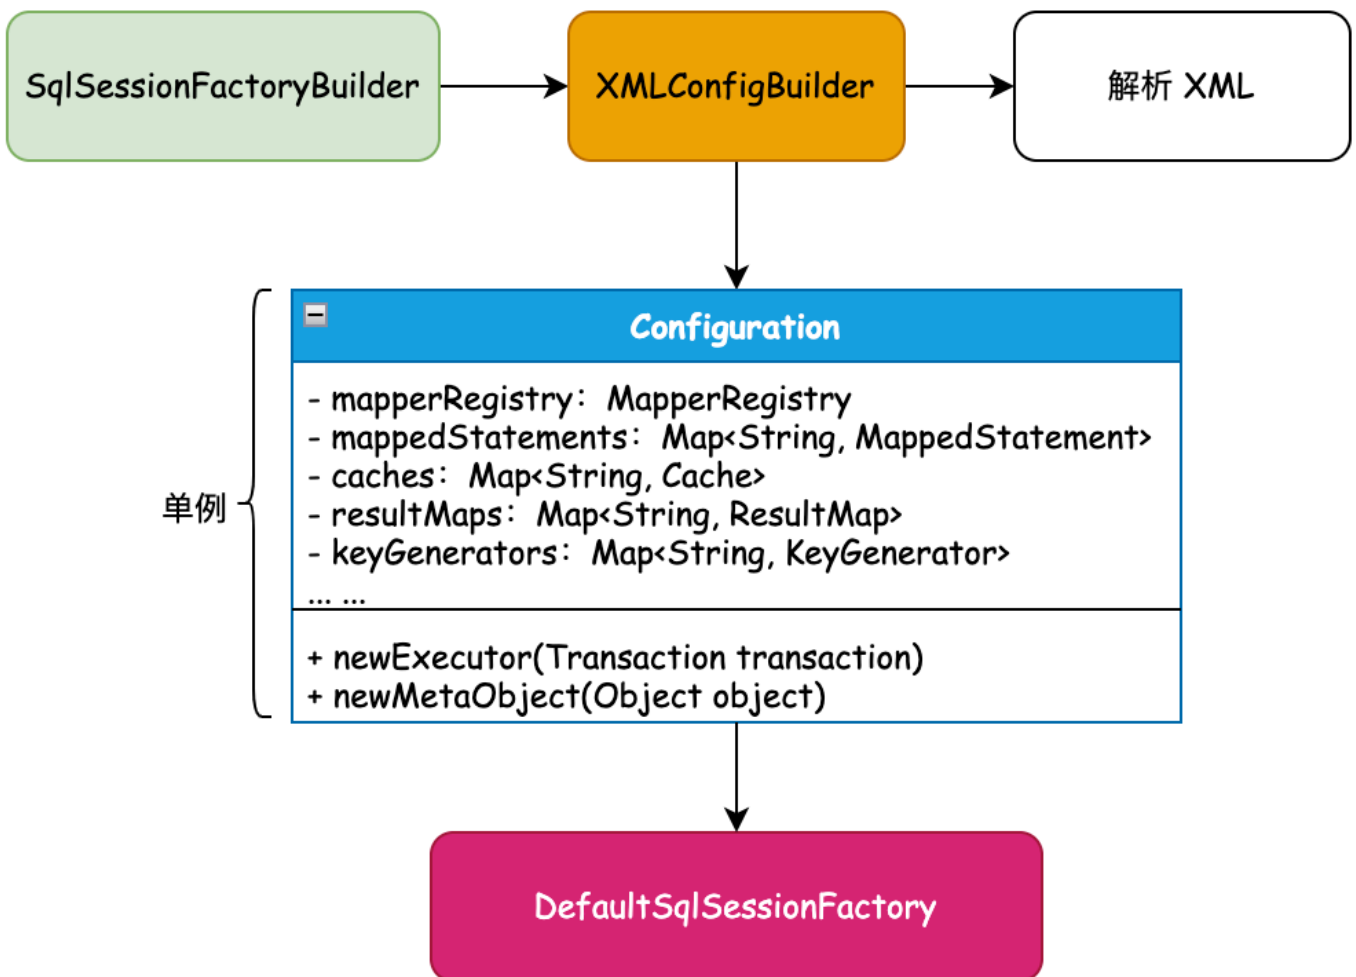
SqlSessionFactoryBuilder

XMLConfigBuilder

解析 XML

Configuration

- mapperRegistry： MapperRegistry
- mappedStatements： Map<String, MappedStatement>
- caches： Map<String, Cache>
- resultMaps： Map<String, ResultMap>
- keyGenerators： Map<String, KeyGenerator>
... ...

+ newExecutor(Transaction transaction)
+ newMetaObject(Object object)

单例

DefaultSqlSessionFactory